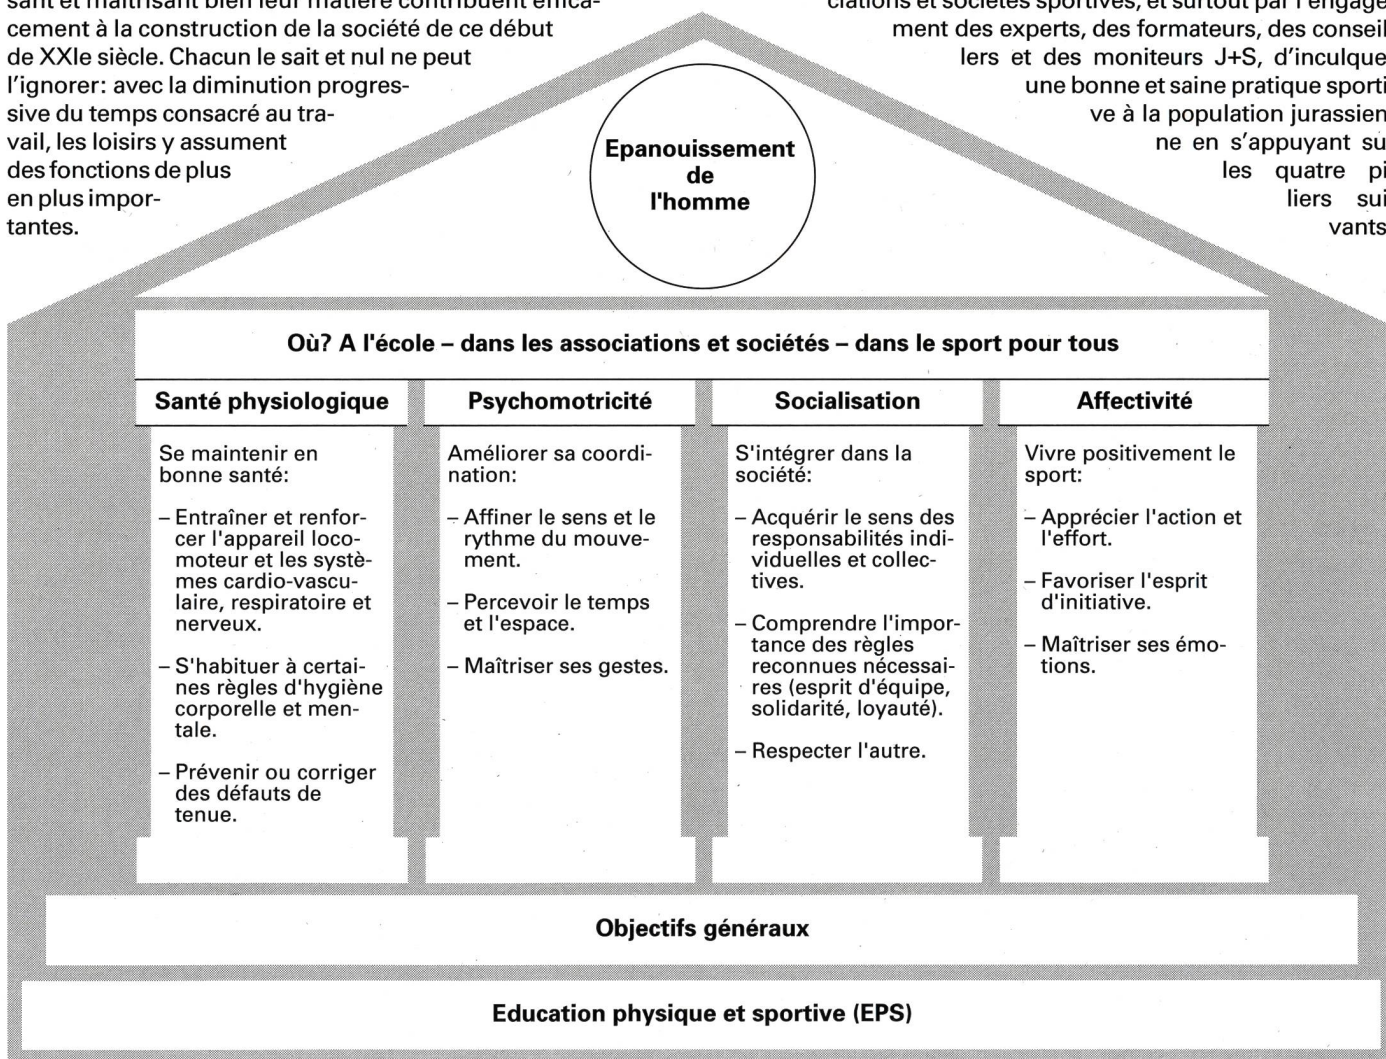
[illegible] efficacement à la construction de la société de ce début de XXIe siècle. Chacun le sait et nul ne peut l'ignorer: avec la diminution progressive du temps consacré au travail, les loisirs y assument des fonctions de plus en plus importantes.

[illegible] sportives, et surtout par l'engagement des experts, des formateurs, des conseillers et des moniteurs J+S, d'inculquer une bonne et saine pratique sportive à la population jurassienne en s'appuyant sur les quatre piliers suivants

Epanouissement de l'homme

Où? A l'école – dans les associations et sociétés – dans le sport pour tous

Santé physiologique

Se maintenir en bonne santé:

– Entraîner et renforcer l'appareil locomoteur et les systèmes cardio-vasculaire, respiratoire et nerveux.

– S'habituer à certaines règles d'hygiène corporelle et mentale.

– Prévenir ou corriger des défauts de tenue.

Psychomotricité

Améliorer sa coordination:

– Affiner le sens et le rythme du mouvement.

– Percevoir le temps et l'espace.

– Maîtriser ses gestes.

Socialisation

S'intégrer dans la société:

– Acquérir le sens des responsabilités individuelles et collectives.

– Comprendre l'importance des règles reconnues nécessaires (esprit d'équipe, solidarité, loyauté).

– Respecter l'autre.

Affectivité

Vivre positivement le sport:

– Apprécier l'action et l'effort.

– Favoriser l'esprit d'initiative.

– Maîtriser ses émotions.

Objectifs généraux

Education physique et sportive (EPS)